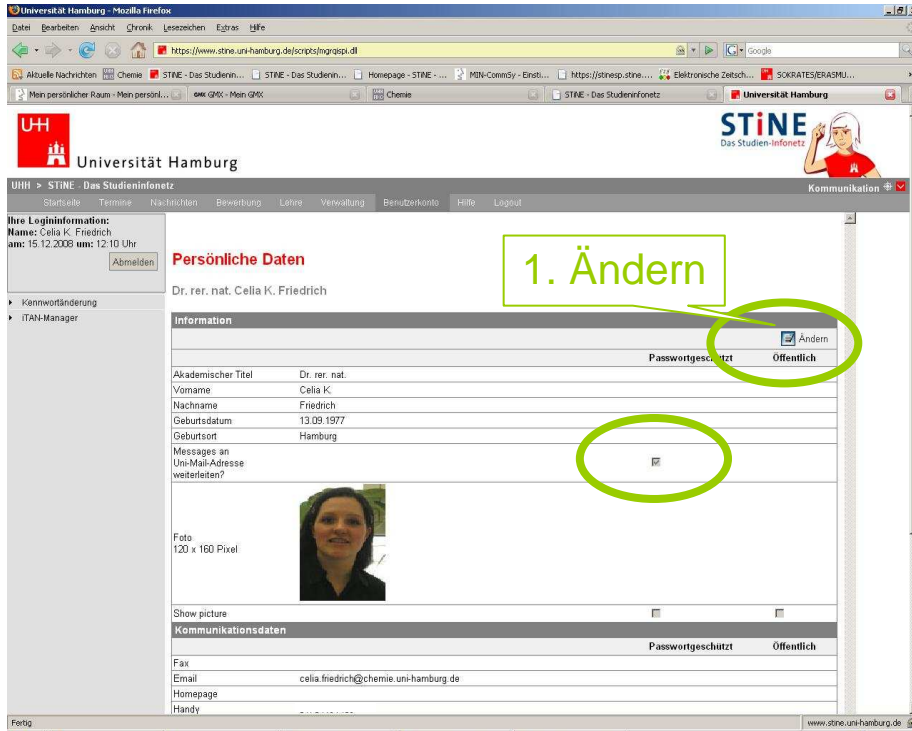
Universität Hamburg - Mozilla Firefox

Datei Bearbeiten Ansicht Chronik Lesezeichen Extras Hilfe

https://www.stine.uni-hamburg.de/scripts/mgrqispi.dll

Google

Aktuelle Nachrichten Chemie STINE - Das Studienin... STINE - Das Studienin... Homepage - STINE - ... MIN-CommSy - Einsti... https://stinesp.stine.... Elektronische Zeitsch... SOKRATES/ERASMU...

Mein persönlicher Raum - Mein persönl... GMX GMX - Mein GMX Chemie STINE - Das Studieninfonetz Universität Hamburg

UHH Universität Hamburg

STiNE Das Studien-Infonetz

UHH > STiNE - Das Studieninfonetz

Kommunikation

Startseite Termine Nachrichten Bewerbung Lehre Verwaltung Benutzerkonto Hilfe Logout

Ihre Logininformation:
Name: Celia K. Friedrich
am: 15.12.2008 um: 12:10 Uhr

Abmelden

Kennwortänderung
ITAN-Manager

Persönliche Daten

1. Ändern

Dr. rer. nat. Celia K. Friedrich

Information

Ändern

| | | Passwortgeschützt | Öffentlich |
|---|---|---|---|
| Akademischer Titel | Dr. rer. nat. | | |
| Vorname | Celia K. | | |
| Nachname | Friedrich | | |
| Geburtsdatum | 13.09.1977 | | |
| Geburtsort | Hamburg | | |
| Messages an Uni-Mail-Adresse weiterleiten? | | | |
| Foto 120 x 160 Pixel | | | |
| Show picture | | | |

Kommunikationsdaten

| | | Passwortgeschützt | Öffentlich |
|---|---|---|---|
| Fax | | | |
| Email | celia.friedrich@chemie.uni-hamburg.de | | |
| Homepage | | | |
| Handy | | | |

Fertig

www.stine.uni-hamburg.de